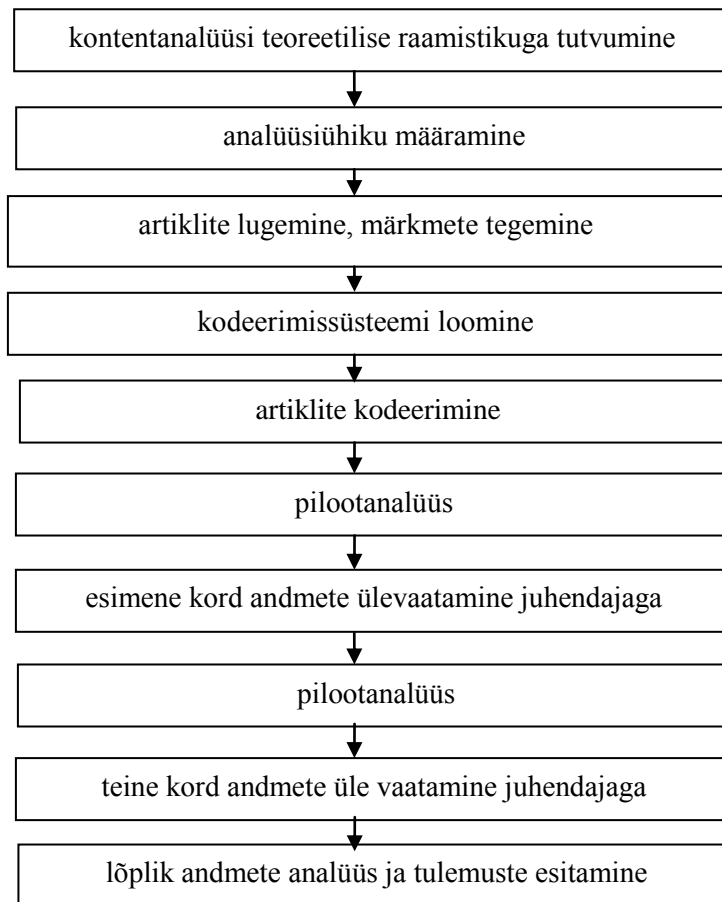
kontentanalüüsi teoreetilise raamistikuga tutvumine

analüüsiühiku määramine

artiklite lugemine, märkmete tegemine

kodeerimissüsteemi loomine

artiklite kodeerimine

pilootanalüüs

esimene kord andmete ülevaatamine juhendajaga

pilootanalüüs

teine kord andmete üle vaatamine juhendajaga

lõplik andmete analüüs ja tulemuste esitamine